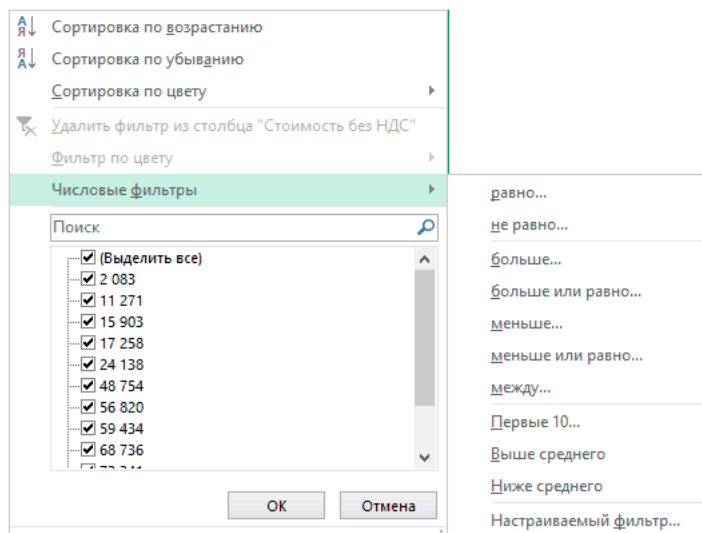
Сортировка по возрастанию
Сортировка по убыванию
Сортировка по цвету
Удалить фильтр из столбца "Стоимость без НДС"
Фильтр по цвету
Числовые фильтры
Поиск
(Выделить все)
2 083
11 271
15 903
17 258
24 138
48 754
56 820
59 434
68 736
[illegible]
ОК
Отмена

равно...
не равно...
больше...
больше или равно...
меньше...
меньше или равно...
между...
Первые 10...
Выше среднего
Ниже среднего
Настраиваемый фильтр...